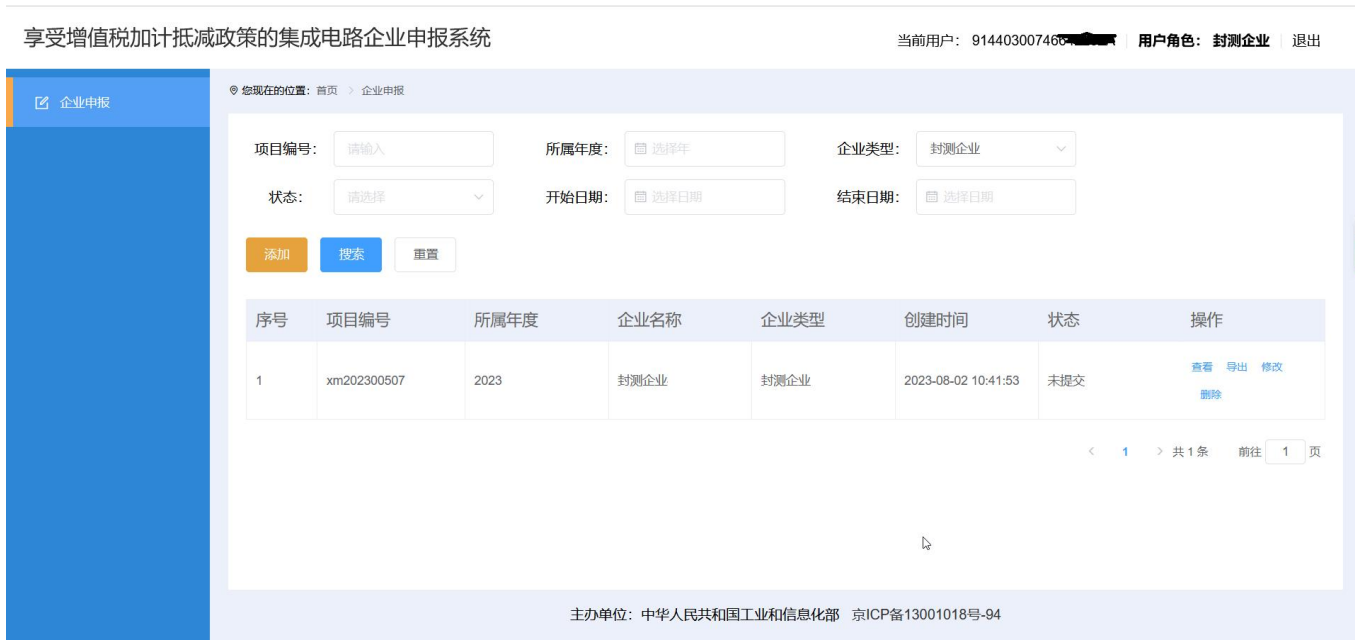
享受增值税加计抵减政策的集成电路企业申报系统

当前用户：914403007460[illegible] 用户角色：封测企业 退出

企业申报

您现在的位置：首页 > 企业申报

项目编号： 请输入 所属年度： 选择年 企业类型： 封测企业

状态： 请选择 开始日期： 选择日期 结束日期： 选择日期

添加 搜索 重置

| 序号 | 项目编号 | 所属年度 | 企业名称 | 企业类型 | 创建时间 | 状态 | 操作 |
|---|---|---|---|---|---|---|---|
| 1 | xm202300507 | 2023 | 封测企业 | 封测企业 | 2023-08-02 10:41:53 | 未提交 | 查看 导出 修改 删除 |

< 1 > 共1条 前往 1 页

主办单位：中华人民共和国工业和信息化部 京ICP备13001018号-94